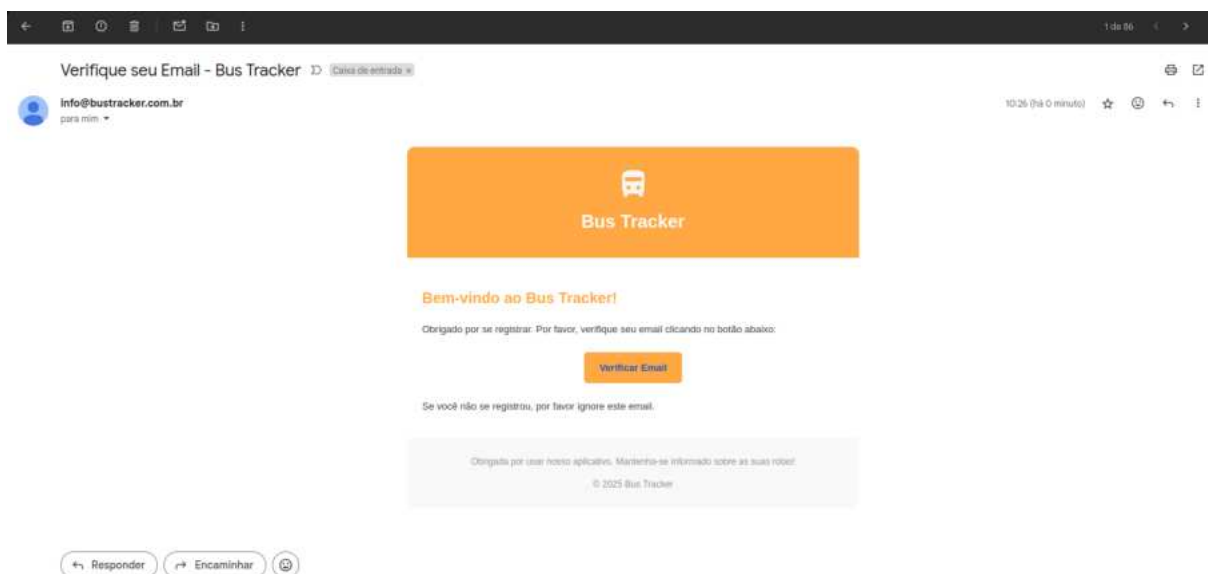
1 de 86

Verifique seu Email - Bus Tracker Caixa de entrada ×

info@bustracker.com.br
para mim

10:26 (há 0 minuto)

Bus Tracker

Bem-vindo ao Bus Tracker!

Obrigado por se registrar. Por favor, verifique seu email clicando no botão abaixo:

Verificar Email

Se você não se registrou, por favor ignore este email.

Obrigado por usar nosso aplicativo. Mantenha-se informado sobre as suas rotas!

© 2025 Bus Tracker

Responder Encaminhar